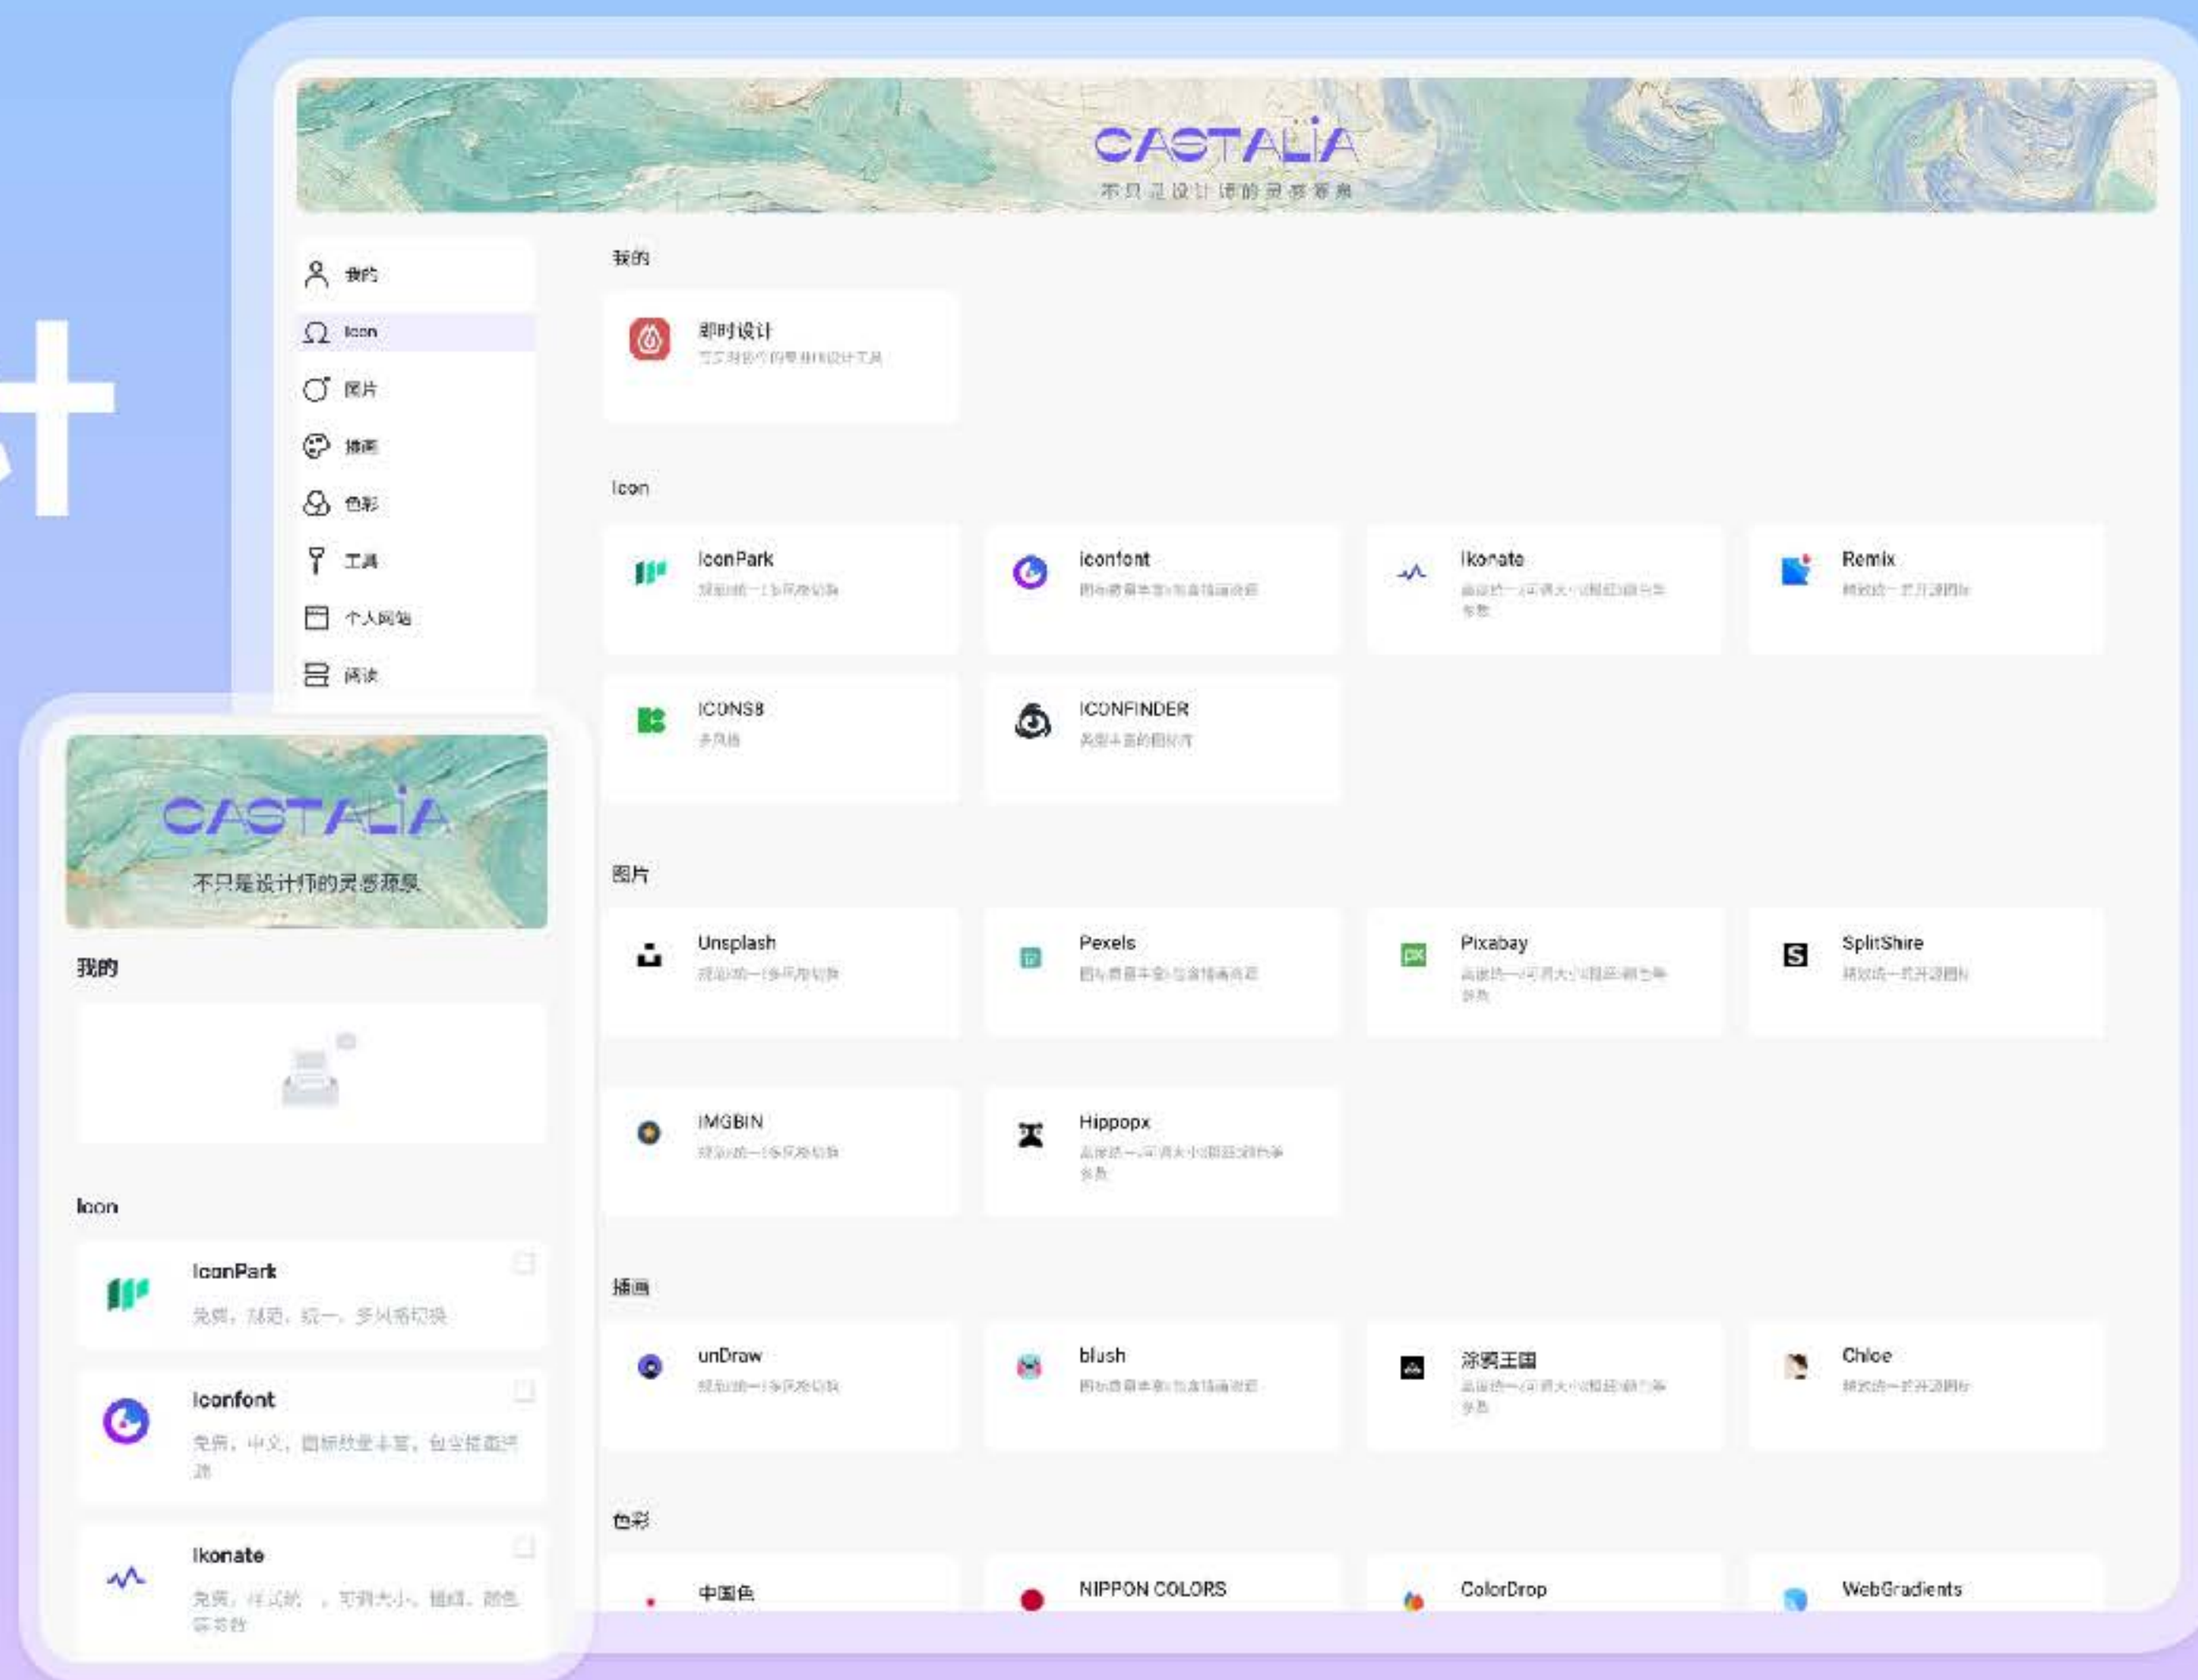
CASTALIA
不只是设计师的灵感源泉

我的
Icon
图片
插画
色彩
工具
个人网站
阅读

我的

即时设计
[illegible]

Icon

IconPark
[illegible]

iconfont
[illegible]

Ikonate
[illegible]

Remix
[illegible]

ICONS8
多风格

ICONFINDER
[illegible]

图片

Unsplash
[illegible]

Pexels
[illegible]

Pixabay
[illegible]

SplitShire
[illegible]

IMGBIN
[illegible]

Hippopx
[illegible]

插画

unDraw
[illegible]

blush
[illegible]

涂鸦王国
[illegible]

Chloe
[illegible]

色彩

中国色

NIPPON COLORS

ColorDrop

WebGradients

CASTALIA
不只是设计师的灵感源泉

我的

Icon

IconPark
免费，精致，统一，多风格切换

Iconfont
免费，中文，图标数量丰富，包含插画资源

Ikonate
免费，样式统一，可调大小、描边、颜色等参数